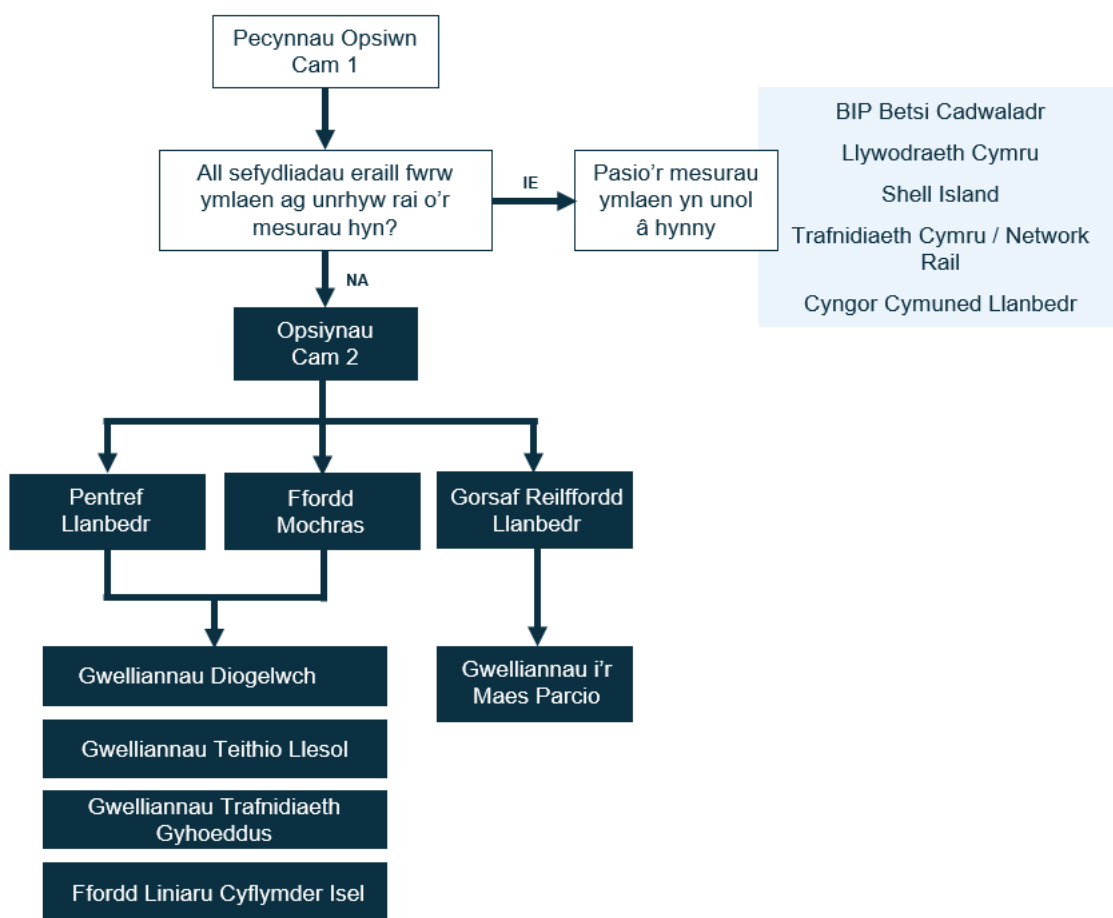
Pecynnau Opsiwn Cam 1

All sefydliadau eraill fwrw ymlaen ag unrhyw rai o'r mesurau hyn?

IE

Pasio'r mesurau ymlaen yn unol â hynny

BIP Betsi Cadwaladr

Llywodraeth Cymru

Shell Island

Trafnidiaeth Cymru / Network Rail

Cyngor Cymuned Llanbedr

NA

Opsiynau Cam 2

Pentref Llanbedr

Ffordd Mochras

Gorsaf Reilffordd Llanbedr

Gwelliannau Diogelwch

Gwelliannau Teithio Llesol

Gwelliannau Trafnidiaeth Gyhoeddus

Ffordd Liniaru Cyflymder Isel

Gwelliannau i'r Maes Parcio